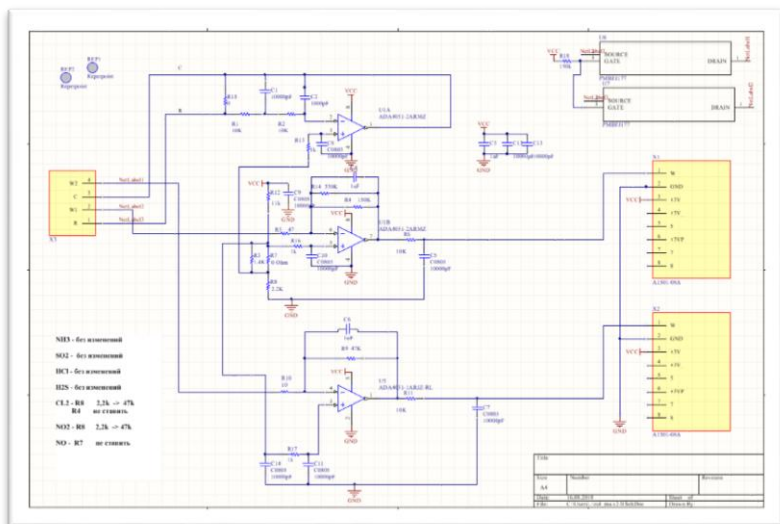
REF1 Ref.point
REF2 Ref.point

C
B

R13 10K
C1 10000pF
C2 1000pF
R1 10K
R2 10K
VCC
U1A ADA4051-2ARMZ
R17 1K
C3 0805 10000pF

VCC
R18 150K
SOURCE GATE DRAIN
PMBF4117
SOURCE GATE DRAIN
PMBF4117

VCC
C7 1uF
C8 1000pF
C11 10000pF
GND

X3
WE
C
WI
R
NetLabel1
NetLabel2
NetLabel3

VCC
R12 15k
C9 0805 10000pF
R14 330K
R4 330K
C4 1uF
GND
R7 4.99K
R3 0.10hm
R6 2.2K
R5 47
R16 1k
C10 0805 10000pF
U1B ADA4051-2ARMZ
R5 10K
C5 0805 10000pF
GND

X1
M
GND
+5V
+7V
+7V/P
A1301-08A

X2
M
GND
+5V
+7V
+7V/P
A1301-08A

NH3 - без изменений
SO2 - без изменений
HCl - без изменений
H2S - без изменений
CL2 - R8 2,2k -> 47k
R4 не ставить
NO2 - R8 2,2k -> 47k
NO - R7 не ставить

C6 1uF
R9 47K
R10 10
VCC
U3 ADA4051-1ARJZ-RL
R11 10K
C7 0805 10000pF
R17 10
C16 0805 10000pF
C11 0805 10000pF
GND

Title
Size A4
Number
Revision
Date 10.06.2019
File
Sheet of
Drawn By